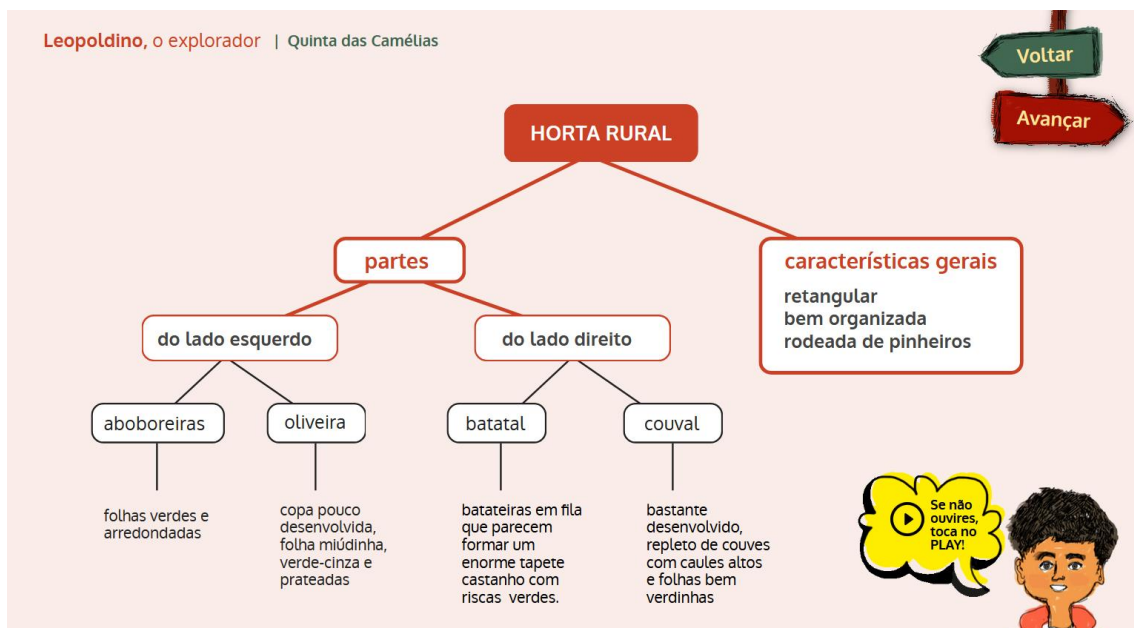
Leopoldino, o explorador | Quinta das Camélias

Voltar

Avançar

HORTA RURAL

partes

características gerais

retangular
bem organizada
rodeada de pinheiros

do lado esquerdo

do lado direito

aboboreiras

oliveira

batatal

couval

folhas verdes e arredondadas

copa pouco desenvolvida, folha miúdinha, verde-cinza e prateadas

batateiras em fila que parecem formar um enorme tapete castanho com riscas verdes.

bastante desenvolvido, repleto de couves com caules altos e folhas bem verdinhas

Se não ouvires, toca no PLAY!